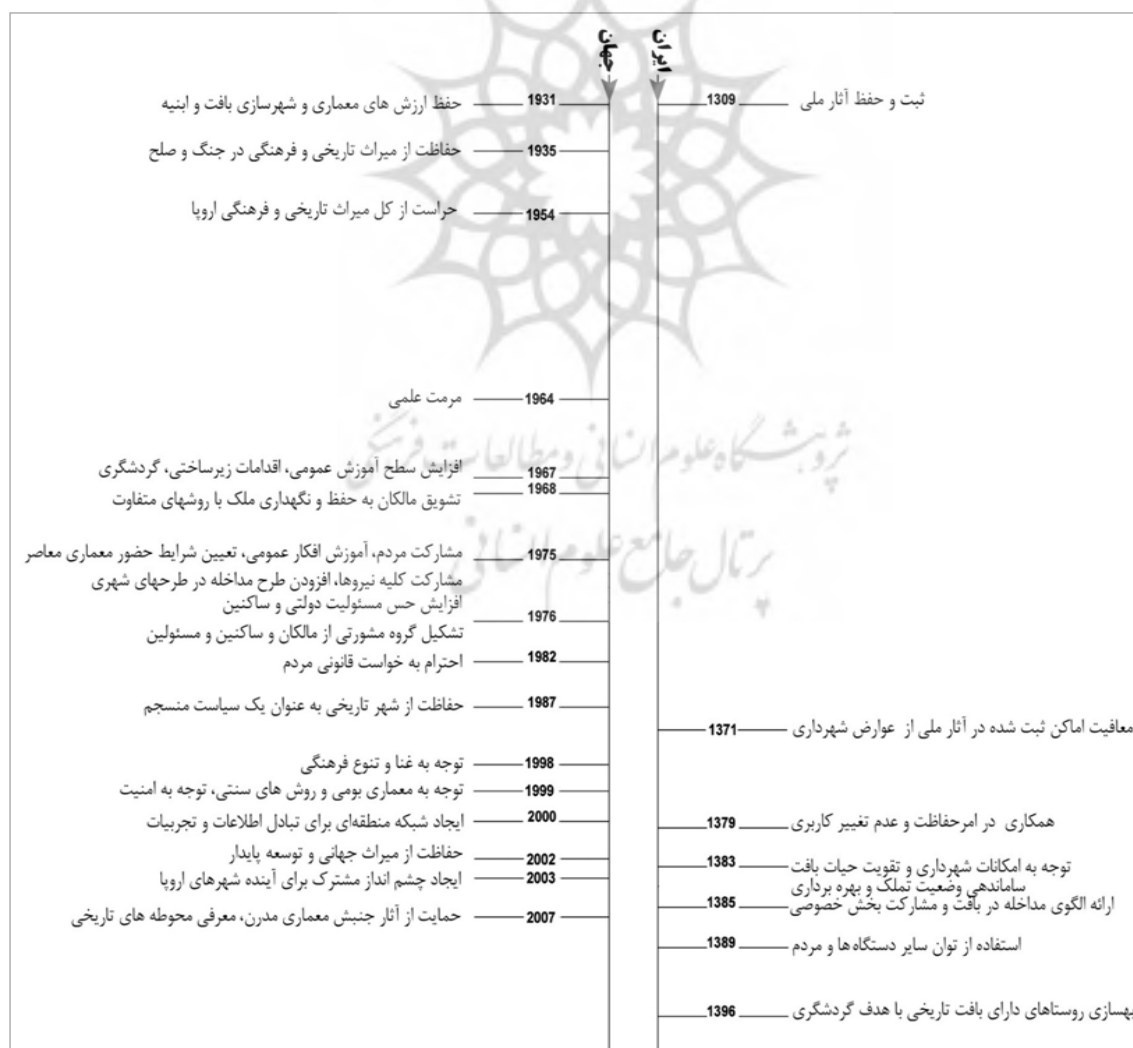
جهان
ایران

حفظ ارزش های معماری و شهرسازی بافت و ابنیه 1931
حفاظت از میراث تاریخی و فرهنگی در جنگ و صلح 1935
حراست از کل میراث تاریخی و فرهنگی اروپا 1954
مرمت علمی 1964
افزایش سطح آموزش عمومی، اقدامات زیرساختی، گردشگری 1967
تشویق مالکان به حفظ و نگهداری ملک با روشهای متفاوت 1968
مشارکت مردم، آموزش افکار عمومی، تعیین شرایط حضور معماری معاصر
مشارکت کلیه نیروها، افزودن طرح مداخله در طرحهای شهری 1975
افزایش حس مسئولیت دولتی و ساکنین
1976
تشکیل گروه مشورتی از مالکان و ساکنین و مسئولین
احترام به خواست قانونی مردم 1982
حفاظت از شهر تاریخی به عنوان یک سیاست منسجم 1987
توجه به غنا و تنوع فرهنگی 1998
توجه به معماری بومی و روش های سنتی، توجه به امنیت 1999
ایجاد شبکه منطقه‌ای برای تبادل اطلاعات و تجربیات 2000
حفاظت از میراث جهانی و توسعه پایدار 2002
ایجاد چشم انداز مشترک برای آینده شهرهای اروپا 2003
حمایت از آثار جنبش معماری مدرن، معرفی محوطه های تاریخی 2007

1309 ثبت و حفظ آثار ملی
1371 معافیت اماکن ثبت شده در آثار ملی از عوارض شهرداری
1379 همکاری در امرحفاظت و عدم تغییر کاربری
1383 توجه به امکانات شهرداری و تقویت حیات بافت
ساماندهی وضعیت تملک و بهره برداری
1385 ارائه الگوی مداخله در بافت و مشارکت بخش خصوصی
1389 استفاده از توان سایر دستگاه ها و مردم
1396 بهسازی روستاهای دارای بافت تاریخی با هدف گردشگری

پژوهشگاه علوم انسانی و مطالعات فرهنگی
پرتال جامع علوم انسانی